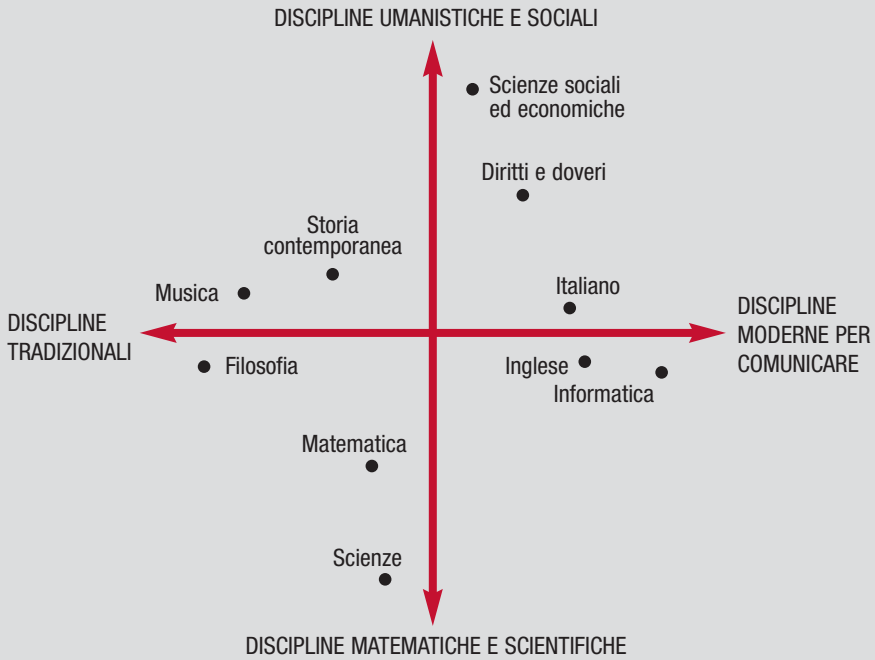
DISCIPLINE UMANISTICHE E SOCIALI

Scienze sociali ed economiche

Diritti e doveri

Storia contemporanea

Musica

Italiano

DISCIPLINE TRADIZIONALI

DISCIPLINE MODERNE PER COMUNICARE

Filosofia

Inglese

Informatica

Matematica

Scienze

DISCIPLINE MATEMATICHE E SCIENTIFICHE